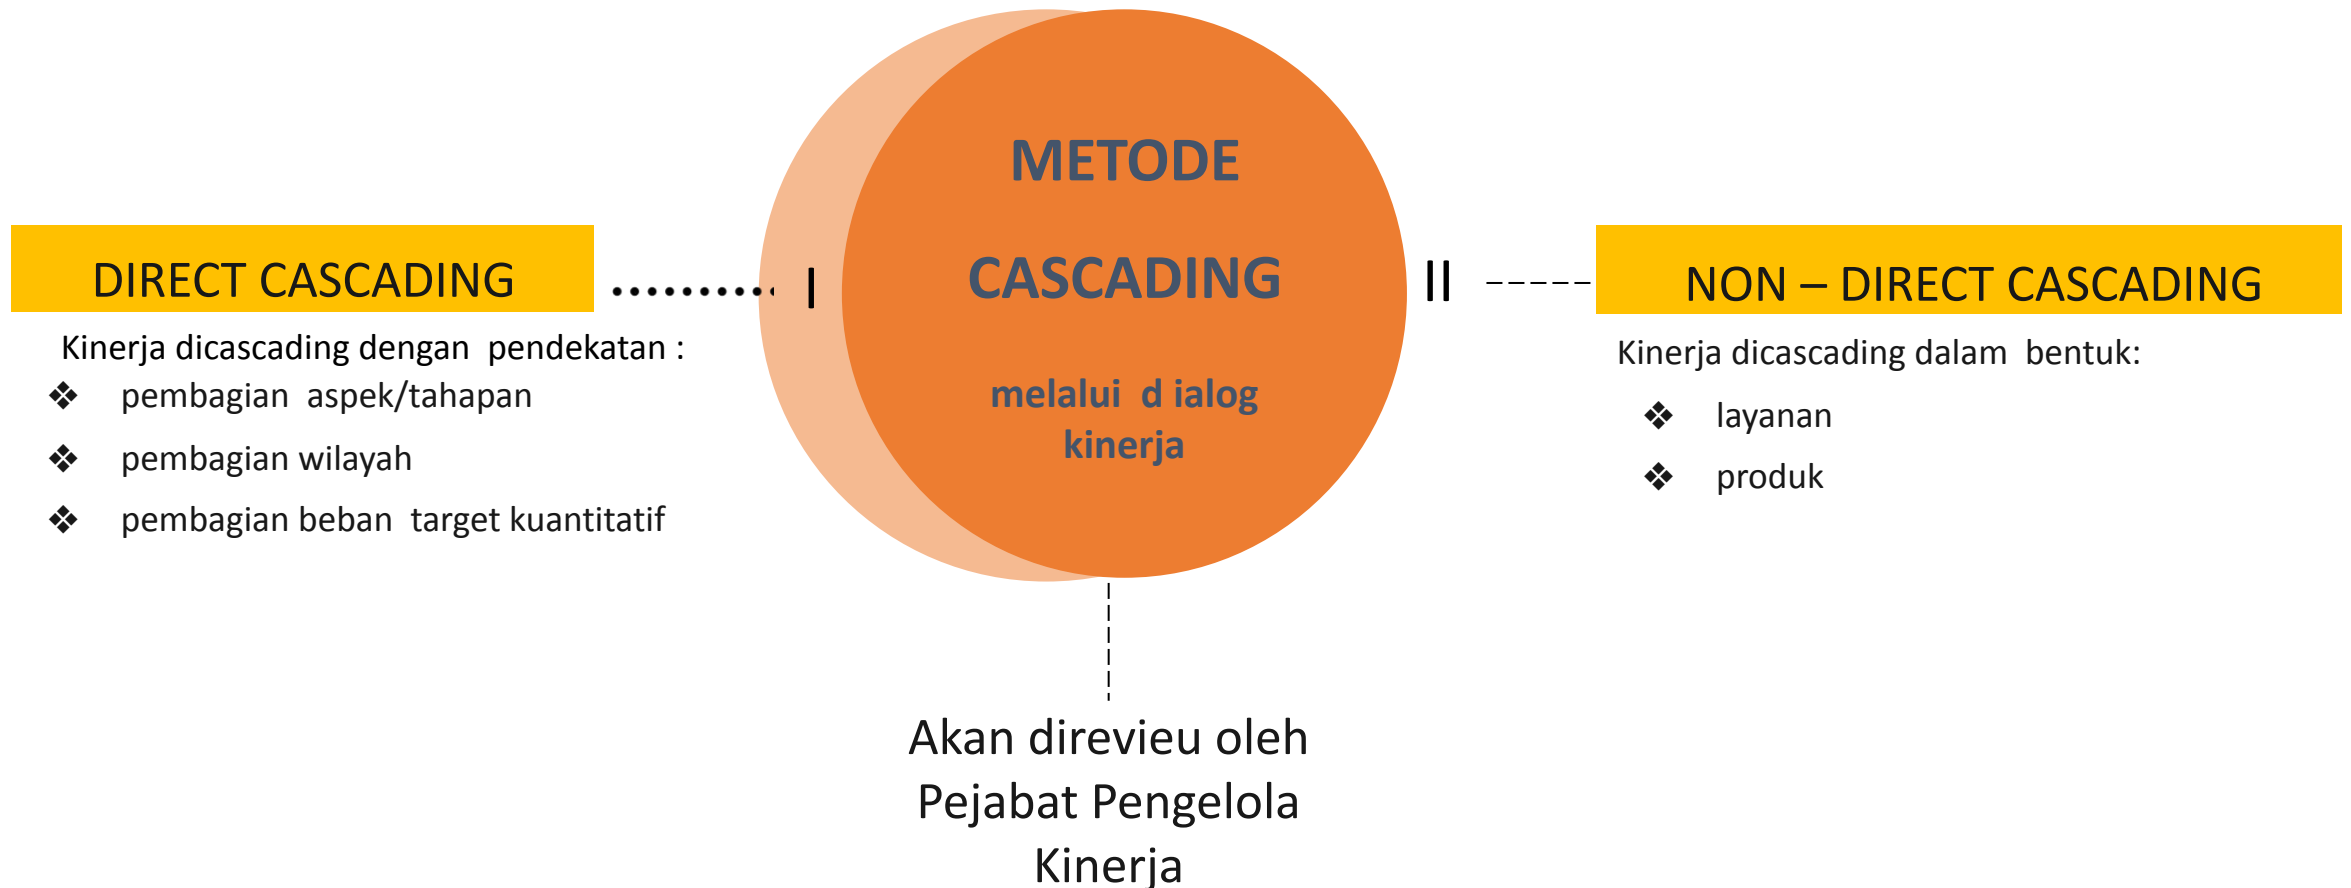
DIRECT CASCADING

Kinerja dicascading dengan pendekatan :
❖ pembagian aspek/tahapan
❖ pembagian wilayah
❖ pembagian beban target kuantitatif

I

METODE

CASCADING

melalui d ialog kinerja

II

NON – DIRECT CASCADING

Kinerja dicascading dalam bentuk:
❖ layanan
❖ produk

Akan direvieu oleh Pejabat Pengelola Kinerja